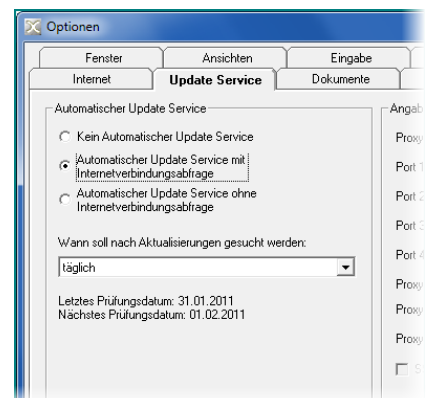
Optionen

Fenster | Ansichten | Eingabe
Internet | Update Service | Dokumente

Automatischer Update Service

Kein Automatischer Update Service

Automatischer Update Service mit Internetverbindungsabfrage

Automatischer Update Service ohne Internetverbindungsabfrage

Wann soll nach Aktualisierungen gesucht werden:

täglich

Letztes Prüfungsdatum: 31.01.2011
Nächstes Prüfungsdatum: 01.02.2011

Angab

Proxy

Port 1

Port 2

Port 3

Port 4

Proxy

Proxy

Proxy

S